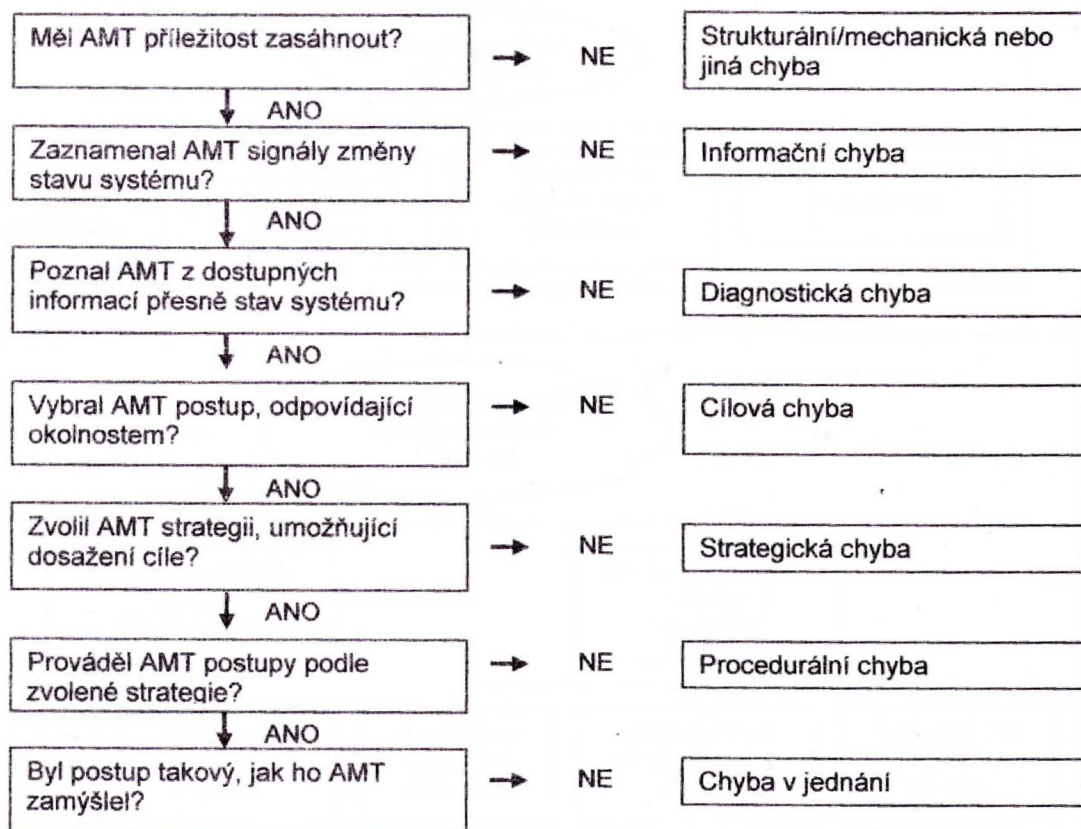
Měl AMT příležitost zasáhnout? → NE | Strukturální/mechanická nebo jiná chyba

ANO

Zaznamenal AMT signály změny stavu systému? → NE | Informační chyba

ANO

Poznal AMT z dostupných informací přesně stav systému? → NE | Diagnostická chyba

ANO

Vybral AMT postup, odpovídající okolnostem? → NE | Cílová chyba

ANO

Zvolil AMT strategii, umožňující dosažení cíle? → NE | Strategická chyba

ANO

Prováděl AMT postupy podle zvolené strategie? → NE | Procedurální chyba

ANO

Byl postup takový, jak ho AMT zamýšlel? → NE | Chyba v jednání